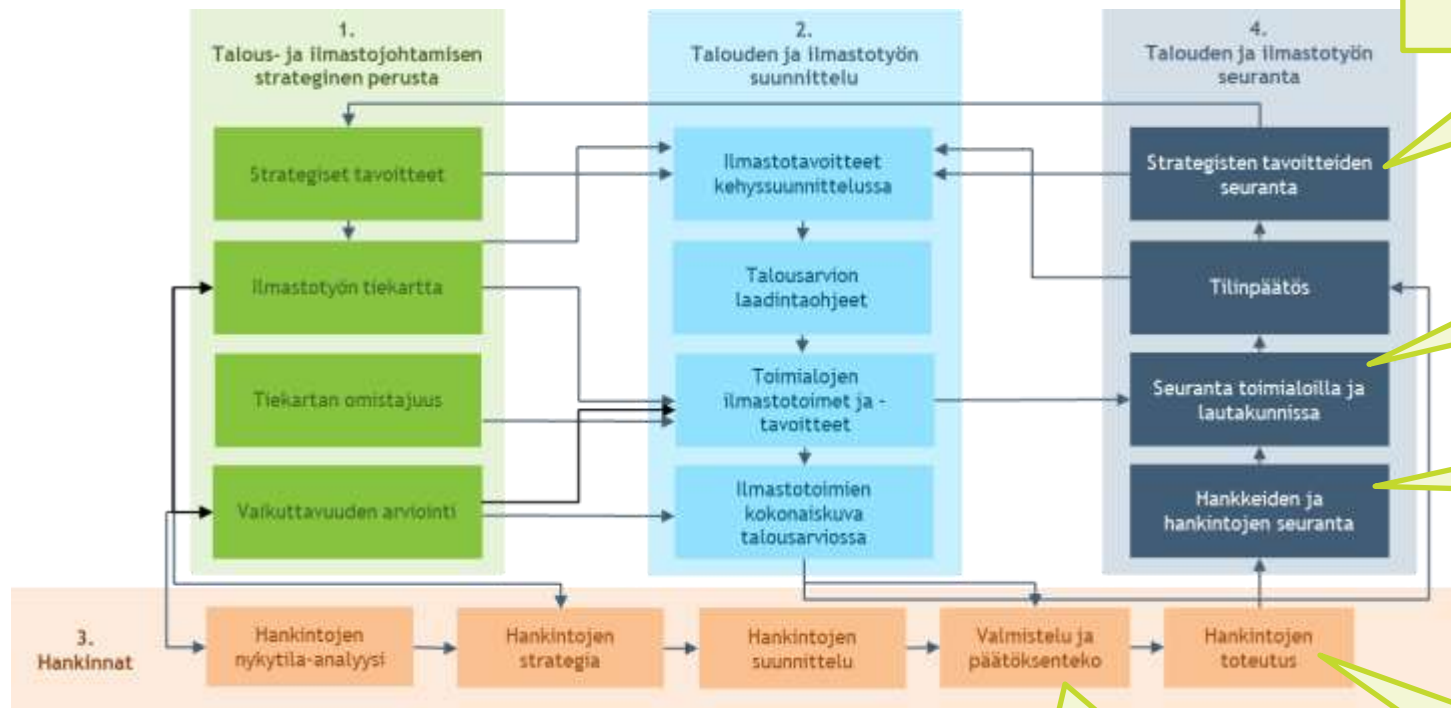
1.
Talous- ja ilmastojohtamisen strateginen perusta

Strategiset tavoitteet

Ilmastotyön tiekartta

Tiekartan omistajuus

Vaikuttavuuden arviointi

2.
Talouden ja ilmastotyön suunnittelu

Ilmastotavoitteet kehyssuunnittelussa

Talousarvion laadintaohjeet

Toimialojen ilmastotoimet ja -tavoitteet

Ilmastotoimien kokonaiskuva talousarviossa

4.
Talouden ja ilmastotyön seuranta

Strategisten tavoitteiden seuranta

Tilinpäätös

Seuranta toimialoilla ja lautakunnissa

Hankkeiden ja hankintojen seuranta

3.
Hankinnat

Hankintojen nykytila-analyysi

Hankintojen strategia

Hankintojen suunnittelu

Valmistelu ja päätöksenteko

Hankintojen toteutus